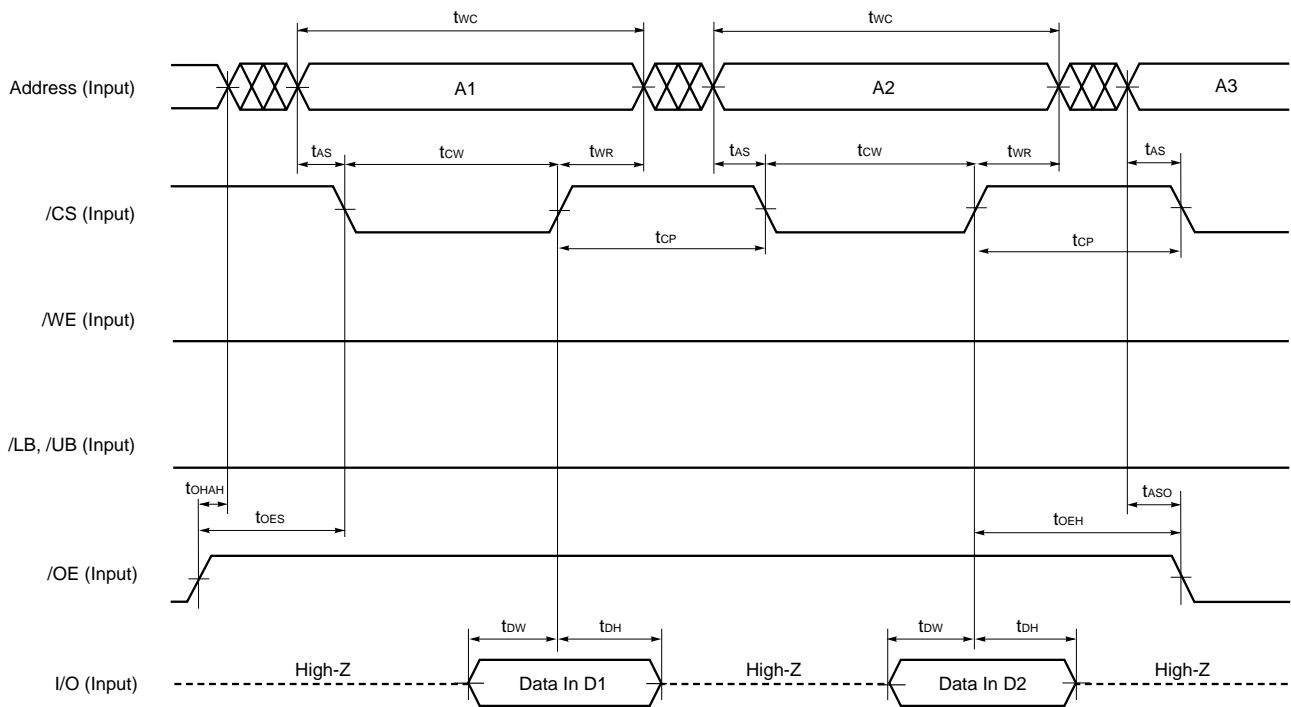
$t_{WC}$

$t_{WC}$

Address (Input)

A1

A2

A3

$t_{AS}$

$t_{CW}$

$t_{WR}$

$t_{AS}$

$t_{CW}$

$t_{WR}$

$t_{AS}$

/CS (Input)

$t_{CP}$

$t_{CP}$

/WE (Input)

/LB, /UB (Input)

$t_{OHAH}$

$t_{ASO}$

$t_{OES}$

$t_{OEH}$

/OE (Input)

$t_{DW}$

$t_{DH}$

$t_{DW}$

$t_{DH}$

I/O (Input)

High-Z

Data In D1

High-Z

Data In D2

High-Z